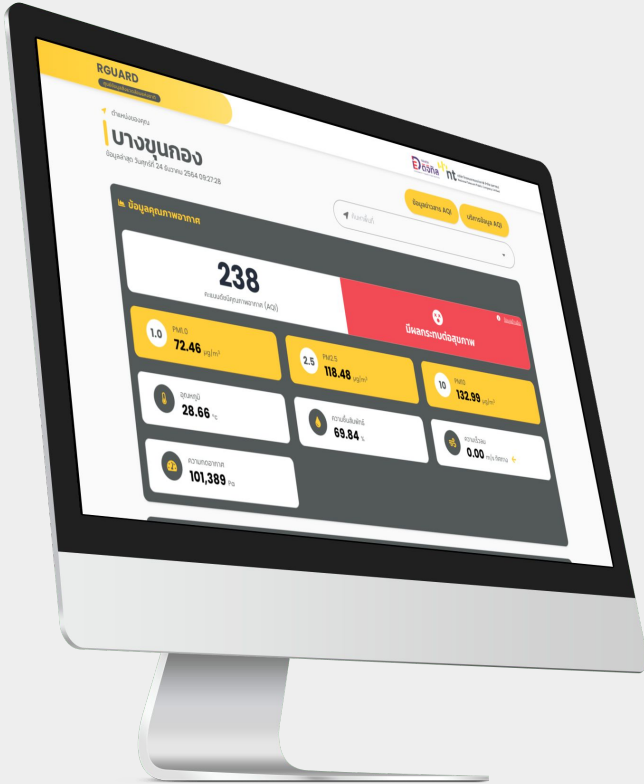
RGUARD
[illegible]

ตำแหน่งของคุณ
บางขุนกอง
ข้อมูลล่าสุด วันศุกร์ที่ 24 ธันวาคม 2564 09:27:28

ดีแทค nt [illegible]

ข้อมูลค่าเกณฑ์ AQI
บริการข้อมูล AQI

ข้อมูลคุณภาพอากาศ

ค้นหาพื้นที่

238
ดัชนีคุณภาพอากาศ (AQI)

มีผลกระทบต่อสุขภาพ
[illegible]

1.0 PM1.0
72.46 µg/m³

2.5 PM2.5
118.48 µg/m³

10 PM10
132.99 µg/m³

อุณหภูมิ
28.66 °C

ความชื้นสัมพัทธ์
69.84 %

ความเร็วลม
0.00 หน่วย ทิศทาง

ความกดอากาศ
101,389 Pa